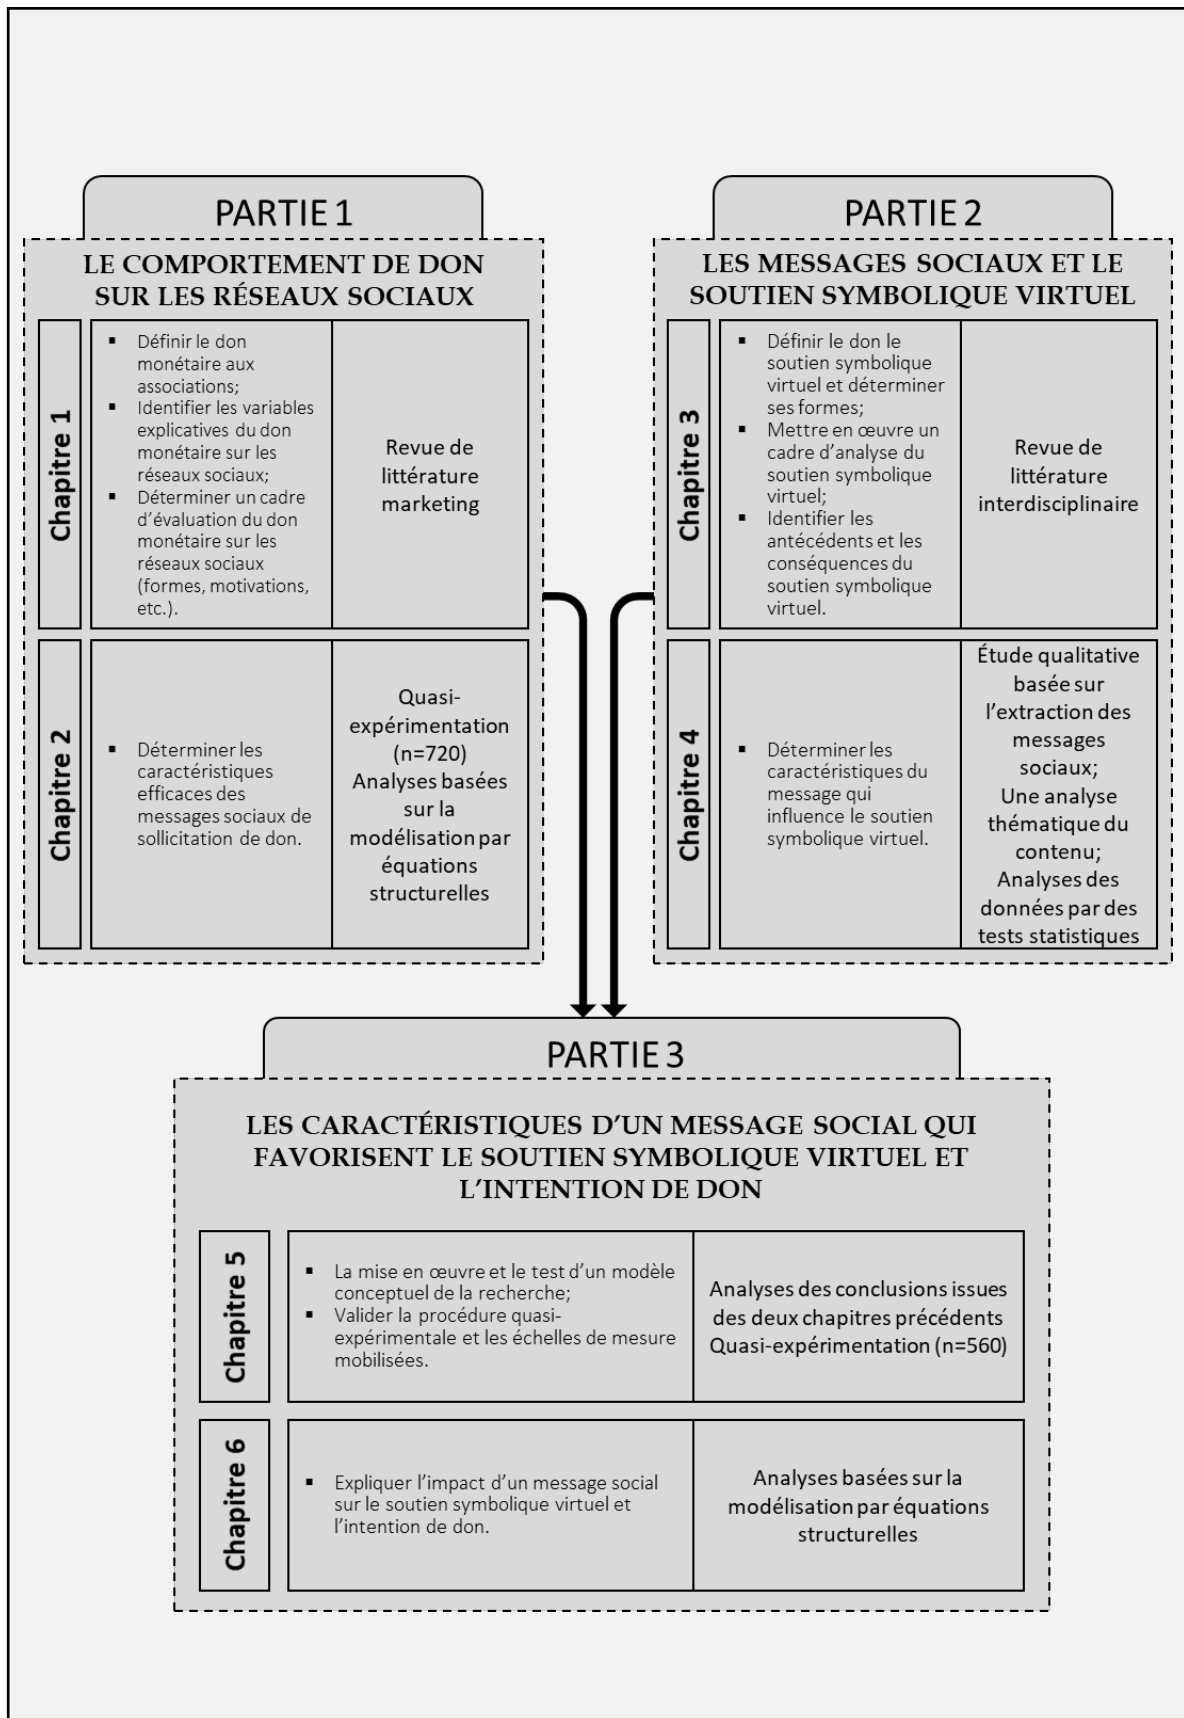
PARTIE 1

LE COMPORTEMENT DE DON SUR LES RÉSEAUX SOCIAUX

Chapitre 1

- Définir le don monétaire aux associations;
- Identifier les variables explicatives du don monétaire sur les réseaux sociaux;
- Déterminer un cadre d'évaluation du don monétaire sur les réseaux sociaux (formes, motivations, etc.).

Revue de littérature marketing

Chapitre 2

- Déterminer les caractéristiques efficaces des messages sociaux de sollicitation de don.

Quasi-expérimentation (n=720) Analyses basées sur la modélisation par équations structurelles

PARTIE 2

LES MESSAGES SOCIAUX ET LE SOUTIEN SYMBOLIQUE VIRTUEL

Chapitre 3

- Définir le don le soutien symbolique virtuel et déterminer ses formes;
- Mettre en œuvre un cadre d'analyse du soutien symbolique virtuel;
- Identifier les antécédents et les conséquences du soutien symbolique virtuel.

Revue de littérature interdisciplinaire

Chapitre 4

- Déterminer les caractéristiques du message qui influence le soutien symbolique virtuel.

Étude qualitative basée sur l'extraction des messages sociaux; Une analyse thématique du contenu; Analyses des données par des tests statistiques

PARTIE 3

LES CARACTÉRISTIQUES D'UN MESSAGE SOCIAL QUI FAVORISENT LE SOUTIEN SYMBOLIQUE VIRTUEL ET L'INTENTION DE DON

Chapitre 5

- La mise en œuvre et le test d'un modèle conceptuel de la recherche;
- Valider la procédure quasi-expérimentale et les échelles de mesure mobilisées.

Analyses des conclusions issues des deux chapitres précédents Quasi-expérimentation (n=560)

Chapitre 6

- Expliquer l'impact d'un message social sur le soutien symbolique virtuel et l'intention de don.

Analyses basées sur la modélisation par équations structurelles